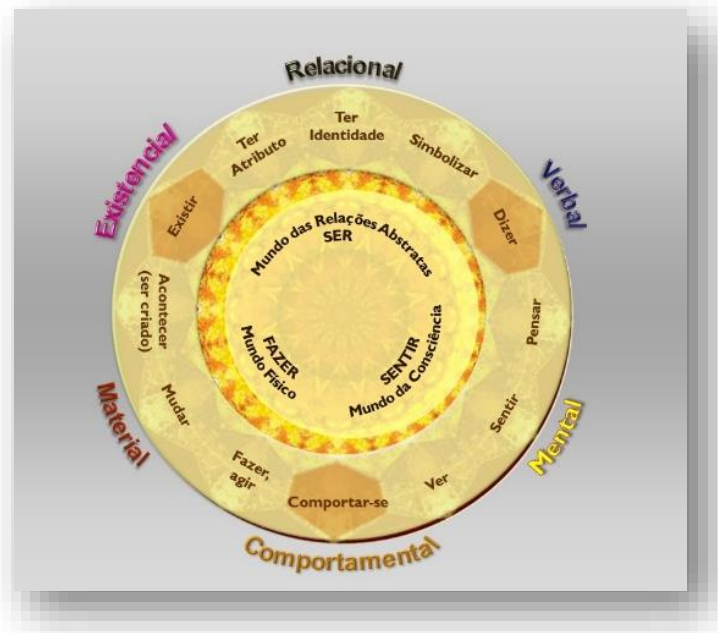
Relacional

Existencial

Verbal

Material

Mental

Comportamental

Ter Atributo

Ter Identidade

Simbolizar

Existir

Dizer

Acontecer (ser criado)

Pensar

Mudar

Sentir

Fazer, agir

Comportar-se

Ver

Mundo das Relações Abstratas
SER

FAZER
Mundo Físico

SENTIR
Mundo da Consciência